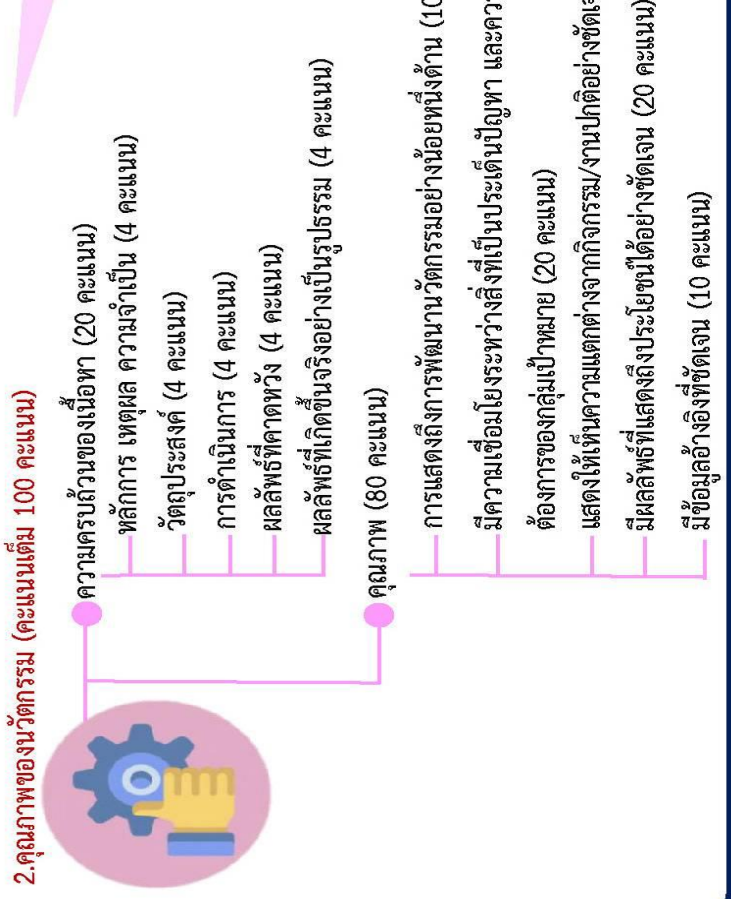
2.คุณภาพของนวัตกรรม (คะแนนเต็ม 100 คะแนน)

ความครบถ้วนของเนื้อหา (20 คะแนน)
หลักการ เหตุผล ความจำเป็น (4 คะแนน)
วัตถุประสงค์ (4 คะแนน)
การดำเนินการ (4 คะแนน)
ผลลัพธ์ที่คาดหวัง (4 คะแนน)
ผลลัพธ์ที่เกิดขึ้นจริงอย่างเป็นรูปธรรม (4 คะแนน)

คุณภาพ (80 คะแนน)
การแสดงถึงการพัฒนานวัตกรรมอย่างน้อยหนึ่งด้าน (10 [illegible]
มีความเชื่อมโยงระหว่างสิ่งที่เป็นประเด็นปัญหา และควา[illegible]
ต้องการของกลุ่มเป้าหมาย (20 คะแนน)
แสดงให้เห็นความแตกต่างจากกิจกรรม/งานปกติอย่างชัดเ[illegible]
มีผลลัพธ์ที่แสดงถึงประโยชน์ได้อย่างชัดเจน (20 คะแนน)
มีข้อมูลอ้างอิงที่ชัดเจน (10 คะแนน)